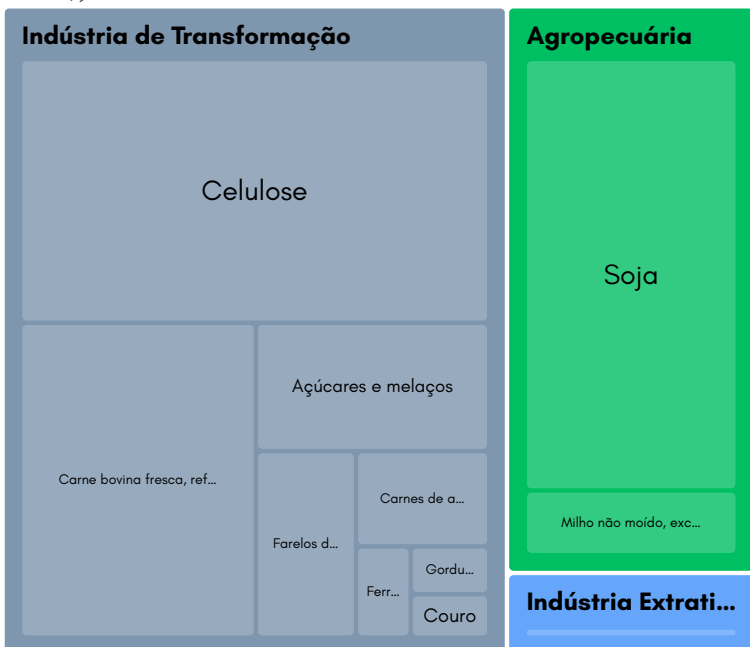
Indústria de Transformação

Celulose

Carne bovina fresca, ref...

Açúcares e melaços

Farelos d...

Carnes de a...

Ferr...

Gordu...

Couro

Agropecuária

Soja

Milho não moído, exc...

Indústria Extrati...